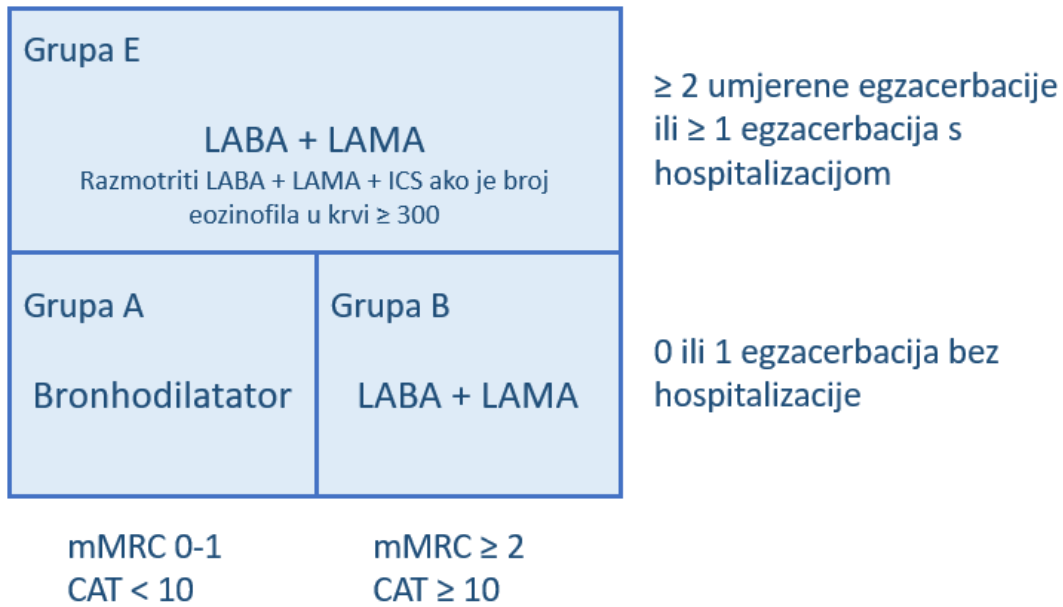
Grupa E

LABA + LAMA
Razmotriti LABA + LAMA + ICS ako je broj eozinofila u krvi ≥ 300

≥ 2 umjerene egzacerbacije ili ≥ 1 egzacerbacija s hospitalizacijom

Grupa A

Bronhodilatator

Grupa B

LABA + LAMA

0 ili 1 egzacerbacija bez hospitalizacije

mMRC 0-1
CAT < 10

mMRC ≥ 2
CAT ≥ 10